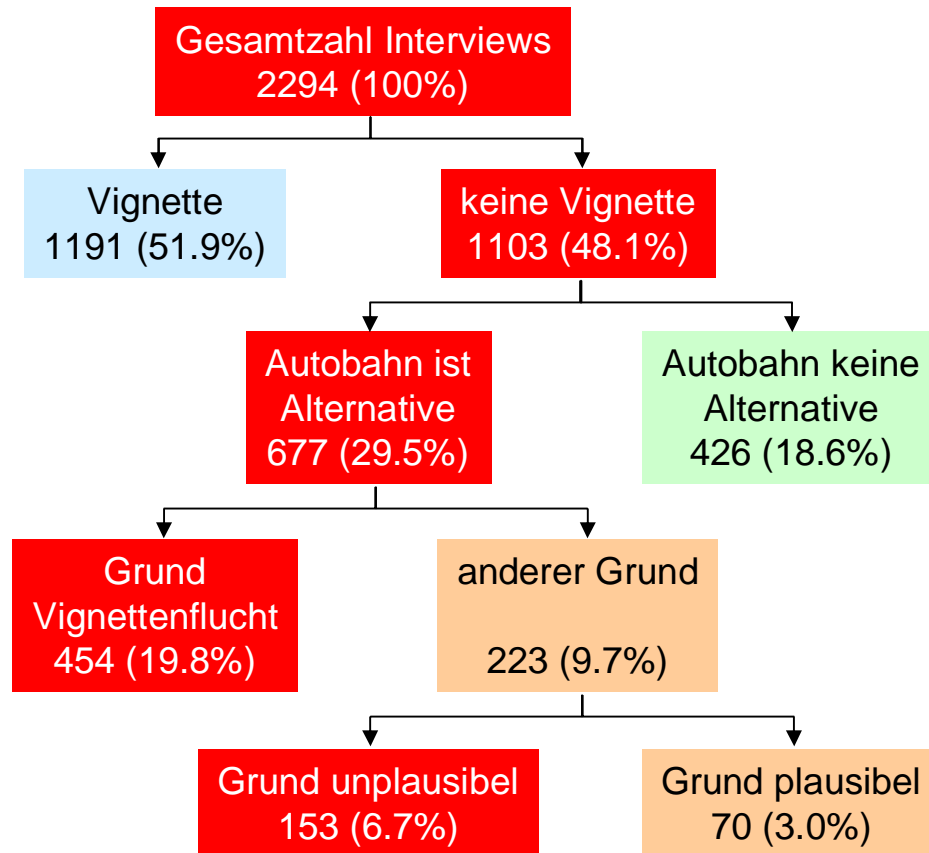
Gesamtzahl Interviews
2294 (100%)

Vignette
1191 (51.9%)

keine Vignette
1103 (48.1%)

Autobahn ist Alternative
677 (29.5%)

Autobahn keine Alternative
426 (18.6%)

Grund Vignettenflucht
454 (19.8%)

anderer Grund

223 (9.7%)

Grund unplausibel
153 (6.7%)

Grund plausibel
70 (3.0%)